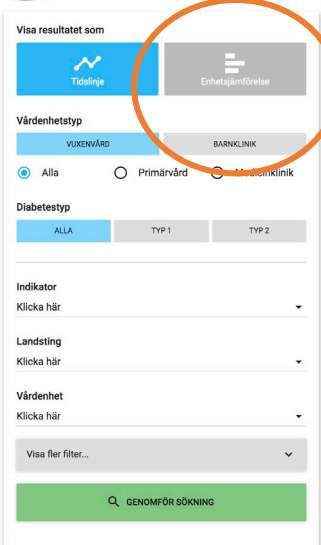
Visa resultatet som

Tidslinje

Enhetsjämförelse

Vårdenhetstyp

VUXENVÅRD

BARNKLINIK

Alla

Primärvård

Medicinklinik

Diabetestyp

ALLA

TYP 1

TYP 2

Indikator

Klicka här

Landsting

Klicka här

Vårdenhet

Klicka här

Visa fler filter...

GENOMFÖR SÖKNING